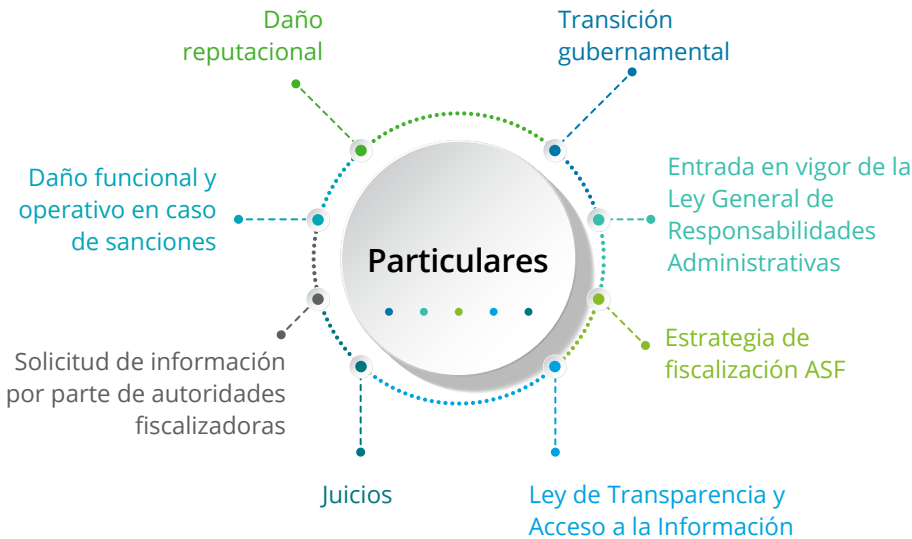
Daño reputacional

Transición gubernamental

Daño funcional y operativo en caso de sanciones

Entrada en vigor de la Ley General de Responsabilidades Administrativas

Particulares

Estrategia de fiscalización ASF

Solicitud de información por parte de autoridades fiscalizadoras

Juicios

Ley de Transparencia y Acceso a la Información